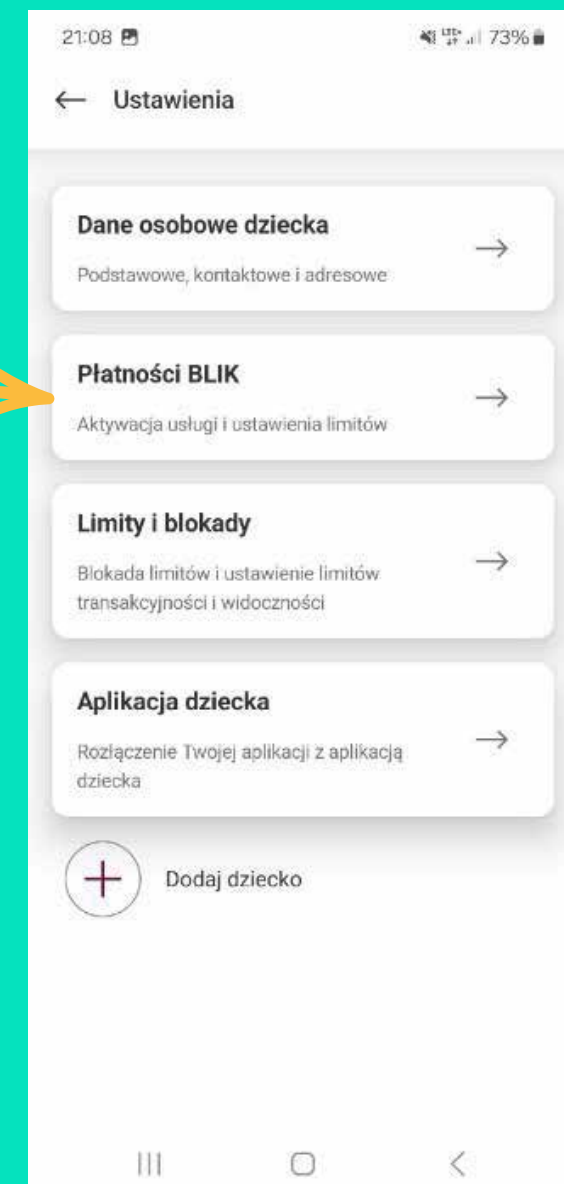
21:08

73%

← Ustawienia

Dane osobowe dziecka

Podstawowe, kontaktowe i adresowe

→

Płatności BLIK

Aktywacja usługi i ustawienia limitów

→

Limity i blokady

Blokada limitów i ustawienie limitów transakcyjności i widoczności

→

Aplikacja dziecka

Rozłączenie Twojej aplikacji z aplikacją dziecka

→

+

Dodaj dziecko